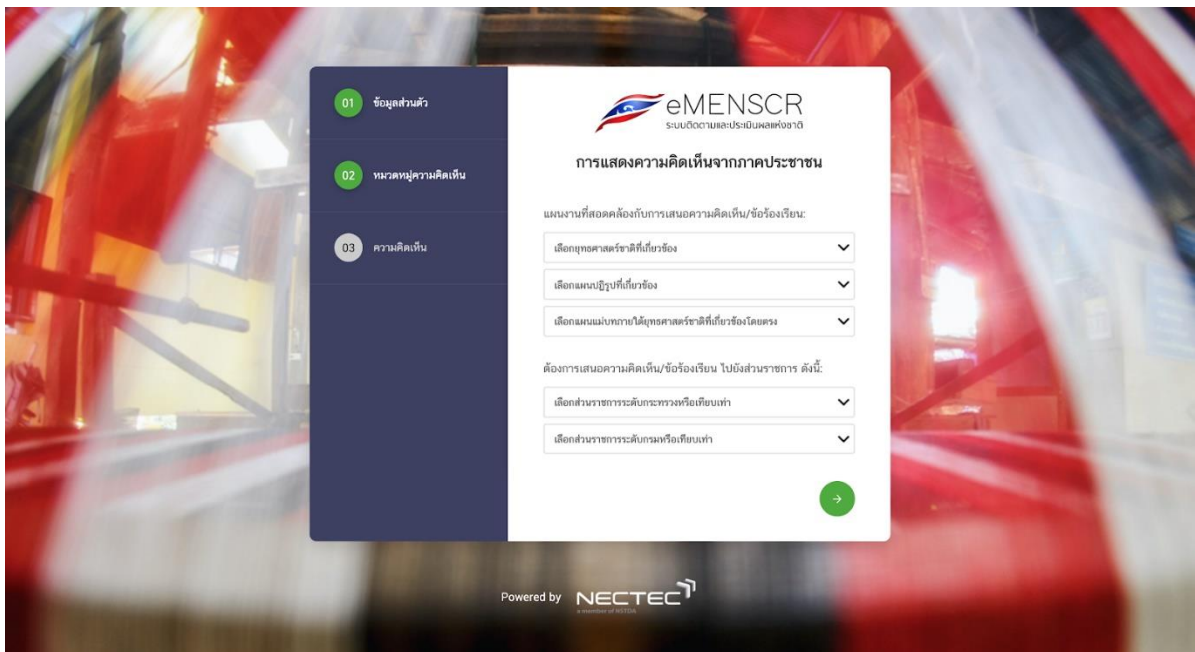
01 ข้อมูลส่วนตัว

02 หมวดหมู่ความคิดเห็น

03 ความคิดเห็น

eMENSCR
ระบบติดตามและประเมินผลแห่งชาติ

การแสดงความคิดเห็นจากภาคประชาชน

แผนงานที่สอดคล้องกับการเสนอความคิดเห็น/ข้อร้องเรียน:

เลือกยุทธศาสตร์ชาติที่เกี่ยวข้อง

เลือกแผนปฏิรูปที่เกี่ยวข้อง

เลือกแผนแม่บทภายใต้ยุทธศาสตร์ชาติที่เกี่ยวข้องโดยตรง

ต้องการเสนอความคิดเห็น/ข้อร้องเรียน ไปยังส่วนราชการ ดังนี้:

เลือกส่วนราชการระดับกระทรวงหรือเทียบเท่า

เลือกส่วนราชการระดับกรมหรือเทียบเท่า

Powered by NECTEC
a member of NSTDA